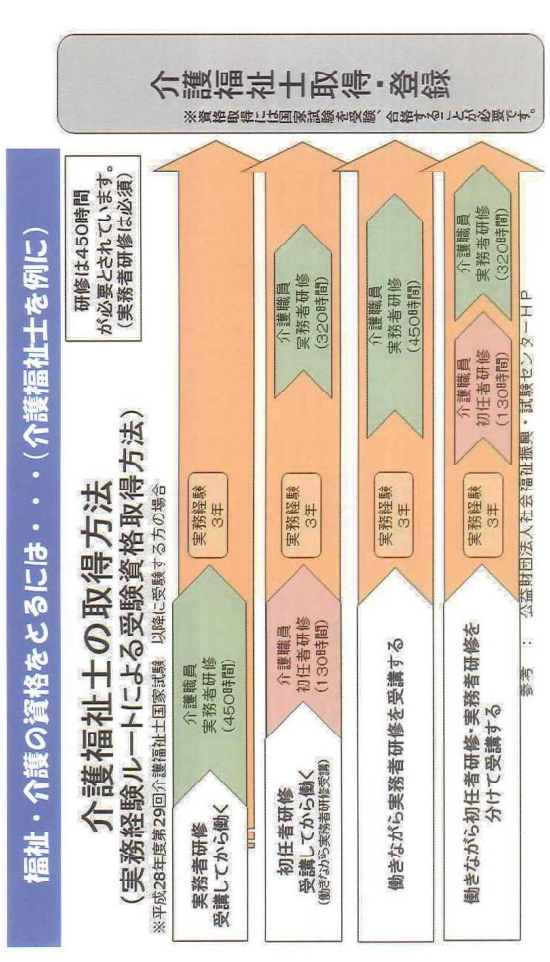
福祉・介護の資格をとるには・・・（介護福祉士を例に）

介護福祉士の取得方法
（実務経験ルートによる受験資格取得方法）
※平成28年度第29回介護福祉士国家試験　以降に受験する方の場合

研修は450時間が必要とされています。（実務者研修は必須）

介護福祉士取得・登録
※資格取得には国家試験を受験し、合格することが必要です。

実務者研修受講してから働く
介護職員
実務者研修
（450時間）
実務経験
3年

初任者研修受講してから働く
（働きながら実務者研修受講）
介護職員
初任者研修
（130時間）
実務経験
3年
介護職員
実務者研修
（320時間）

働きながら実務者研修を受講する
実務経験
3年
介護職員
実務者研修
（450時間）

働きながら初任者研修・実務者研修を分けて受講する
実務経験
3年
介護職員
初任者研修
（130時間）
介護職員
実務者研修
（320時間）

参考：公益財団法人社会福祉振興・試験センターHP